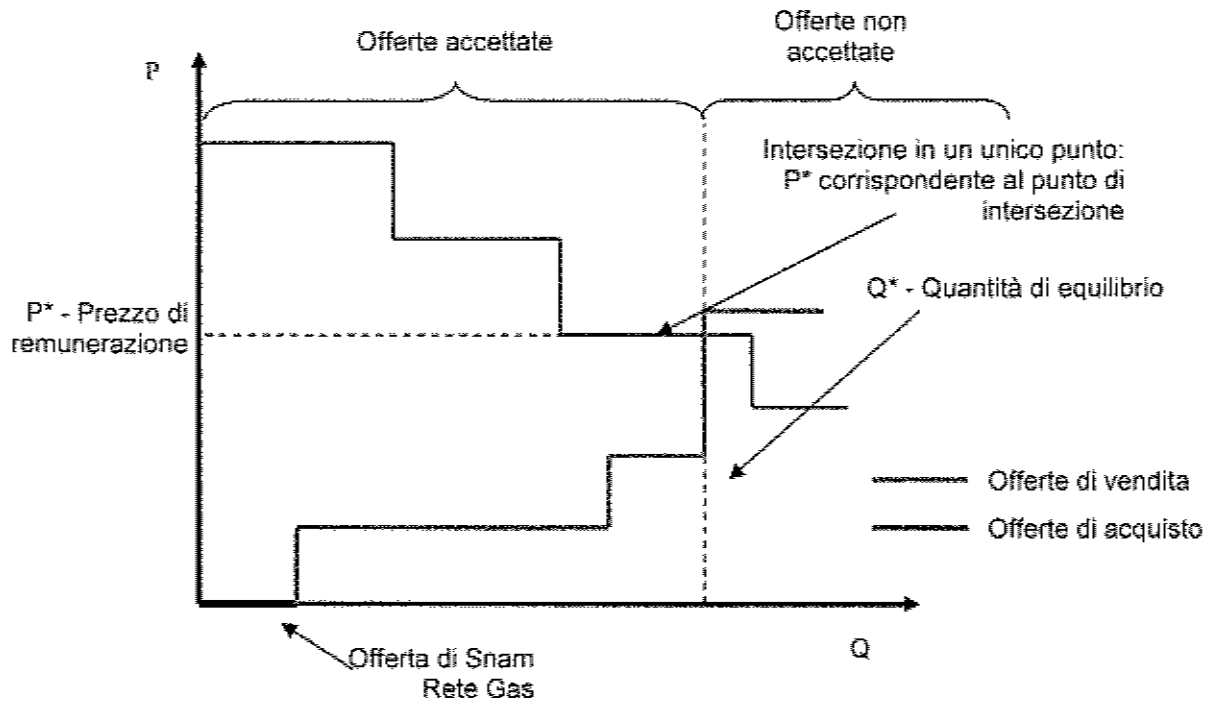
Offerte accettate

Offerte non accettate

P

Intersezione in un unico punto: P* corrispondente al punto di intersezione

Q* - Quantità di equilibrio

P* - Prezzo di remunerazione

Offerte di vendita

Offerte di acquisto

Q

Offerta di Snam Rete Gas